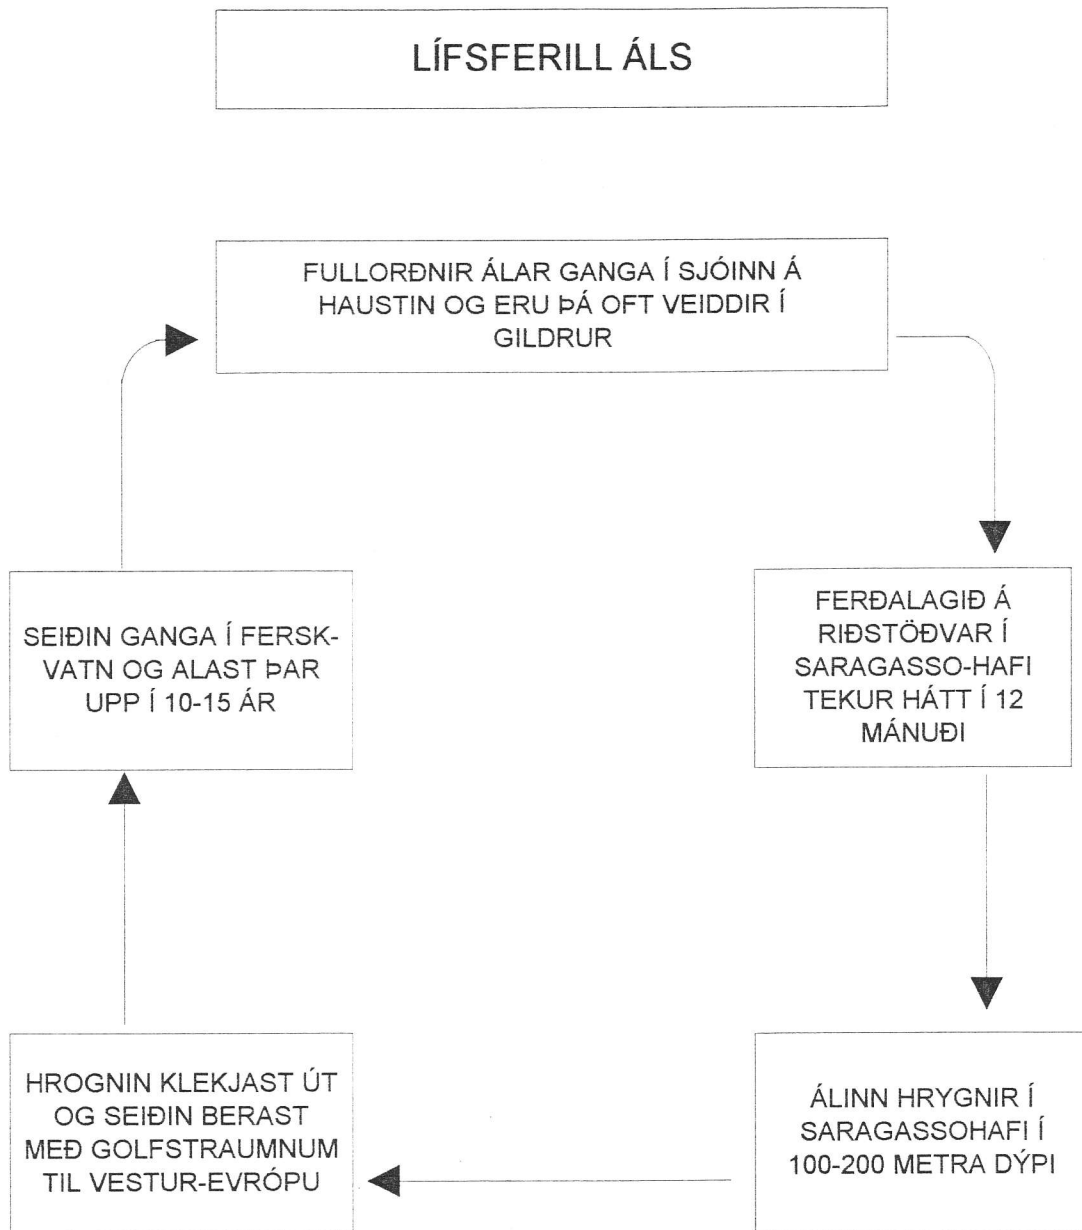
LÍFSFERILL ÁLS

FULLORÐNIR ÁLAR GANGA Í SJÓINN Á HAUSTIN OG ERU ÞÁ OFT VEIDDIR Í GILDRUR

FERÐALAGIÐ Á RIÐSTÖÐVAR Í SARAGASSO-HAFI TEKUR HÁTT Í 12 MÁNUÐI

ÁLINN HRYGNIR Í SARAGASSOHAFI Í 100-200 METRA DÝPI

HROGNIN KLEKJAST ÚT OG SEIÐIN BERAST MEÐ GOLFSTRAUMNUM TIL VESTUR-EVRÓPU

SEIÐIN GANGA Í FERSKVATN OG ALAST ÞAR UPP Í 10-15 ÁR